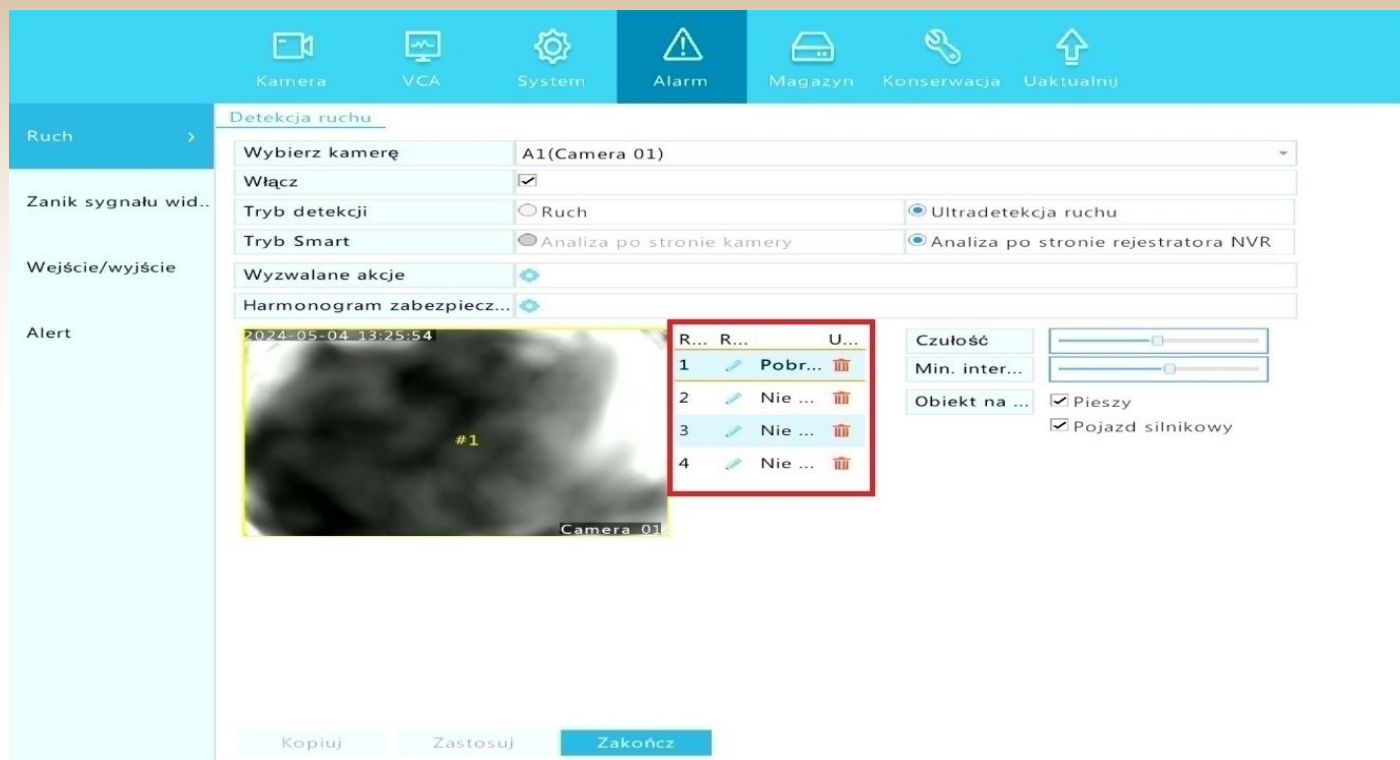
Kamera VCA System Alarm Magazyn Konserwacja Uaktualnij

Ruch >

Zanik sygnału wid..

Wejście/wyjście

Alert

Detekcja ruchu

| Wybierz kamerę | A1(Camera 01) | |
|---|---|---|
| Włącz | ☑ | |
| Tryb detekcji | Ruch | Ultradetekcja ruchu |
| Tryb Smart | Analiza po stronie kamery | Analiza po stronie rejestratora NVR |
| Wyzwalane akcje | | |
| Harmonogram zabezpiecz... | | |

2024-05-04 13:25:54

#1

Camera 01

| R... | R... | U... |
|---|---|---|
| 1 | | Pobr... |
| 2 | | Nie ... |
| 3 | | Nie ... |
| 4 | | Nie ... |

Czułość

Min. inter...

Obiekt na ...

☑ Pieszy

☑ Pojazd silnikowy

Kopiuj Zastosuj Zakończ